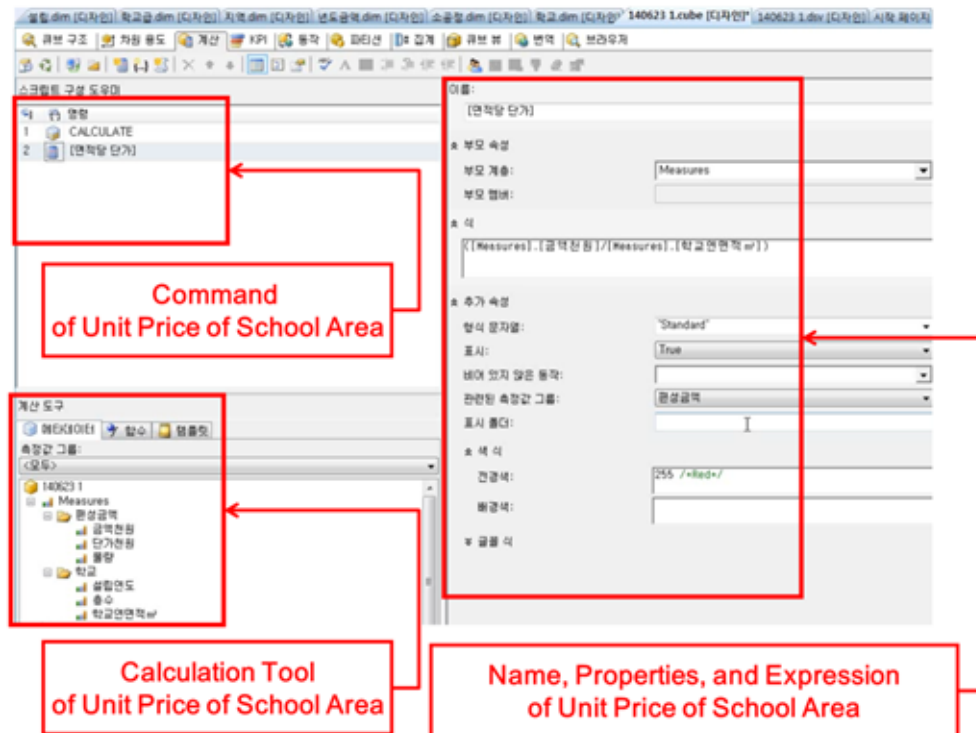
설립.dim [디자인] | 학교급.dim [디자인] | 지역.dim [디자인] | 년도금액.dim [디자인] | 소공정.dim [디자인] | 학교.dim [디자인] | 140623 1.cube [디자인]* | 140623 1.dsv [디자인] | 시작 페이지

큐브 구조 | 차원 용도 | 계산 | KPI | 동작 | 파티션 | 집계 | 큐브 뷰 | 번역 | 브라우저

스크립트 구성 도우미
명령
1 CALCULATE
2 [면적당 단가]

Command of Unit Price of School Area

계산 도구
메타데이터 | 함수 | 템플릿
측정값 그룹:
<모두>
140623 1
Measures
편성금액
금액천원
단가천원
물량
학교
설립연도
층수
학교연면적㎡

Calculation Tool of Unit Price of School Area

이름:
[면적당 단가]
부모 속성
부모 계층: Measures
부모 멤버:
식
([Measures].[금액천원]/[Measures].[학교연면적㎡])
추가 속성
형식 문자열: "Standard"
표시: True
비어 있지 않은 동작:
관련된 측정값 그룹: 편성금액
표시 폴더:
색 식
전경색: 255 /*Red*/
배경색:
글꼴 식

Name, Properties, and Expression of Unit Price of School Area